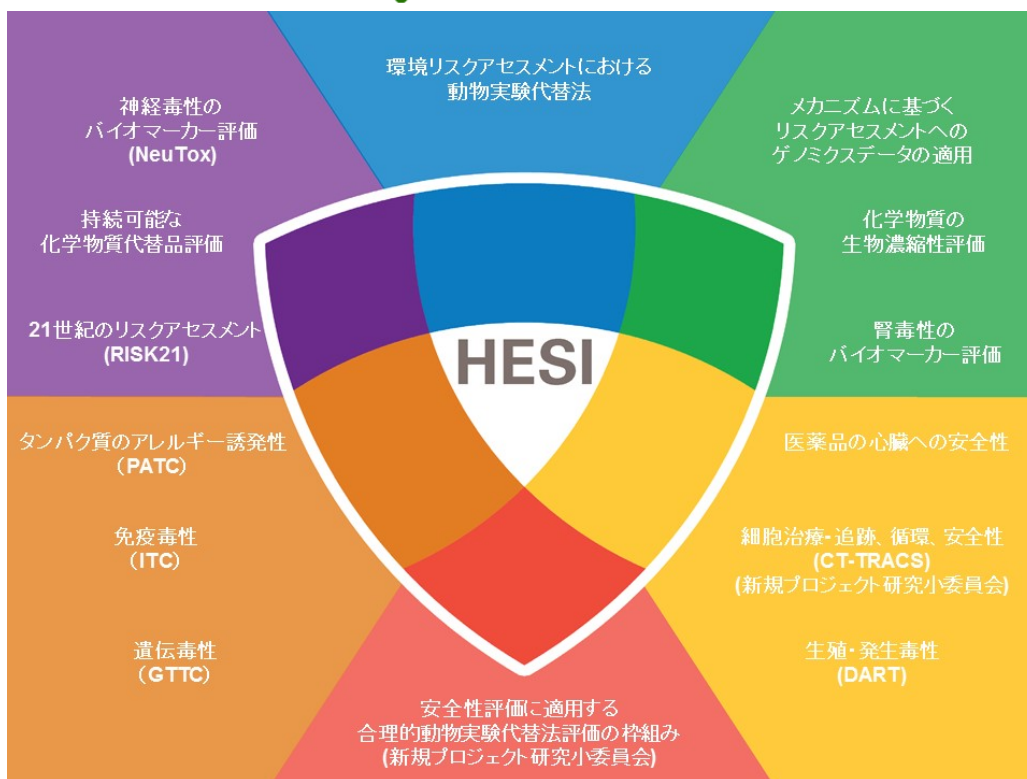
環境リスクアセスメントにおける動物実験代替法

神経毒性のバイオマーカー評価 (NeuTox)

メカニズムに基づくリスクアセスメントへのゲノミクスデータの適用

持続可能な化学物質代替品評価

化学物質の生物濃縮性評価

21世紀のリスクアセスメント (RISK21)

HESI

腎毒性のバイオマーカー評価

タンパク質のアレルギー誘発性 (PATC)

医薬品の心臓への安全性

免疫毒性 (ITC)

細胞治療-追跡、循環、安全性 (CT-TRACS) (新規プロジェクト研究小委員会)

遺伝毒性 (GTTC)

生殖・発生毒性 (DART)

安全性評価に適用する合理的動物実験代替法評価の枠組み (新規プロジェクト研究小委員会)